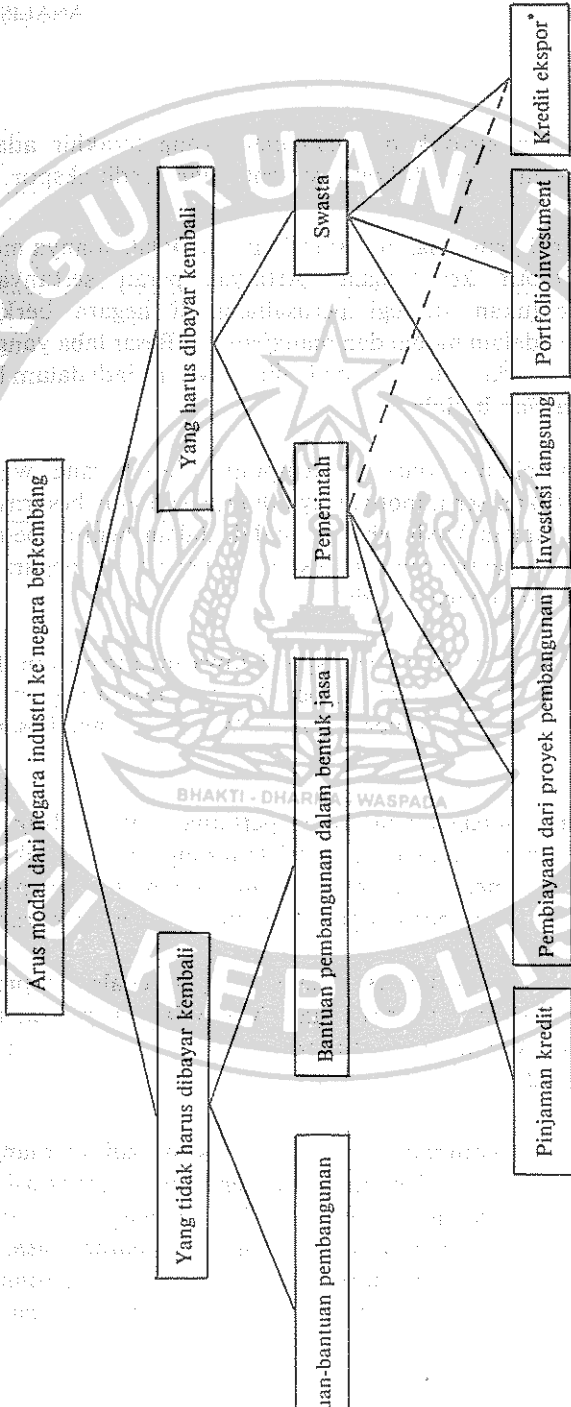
Arus modal dari negara industri ke negara berkembang

Yang tidak harus dibayar kembali

Yang harus dibayar kembali

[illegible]an-bantuan pembangunan

Bantuan pembangunan dalam bentuk jasa

Pemerintah

Swasta

Pinjaman kredit

Pembiayaan dari proyek pembangunan

Investasi langsung

Portfolio investment

Kredit ekspor

BHAKTI - DHARMA - WASPADA